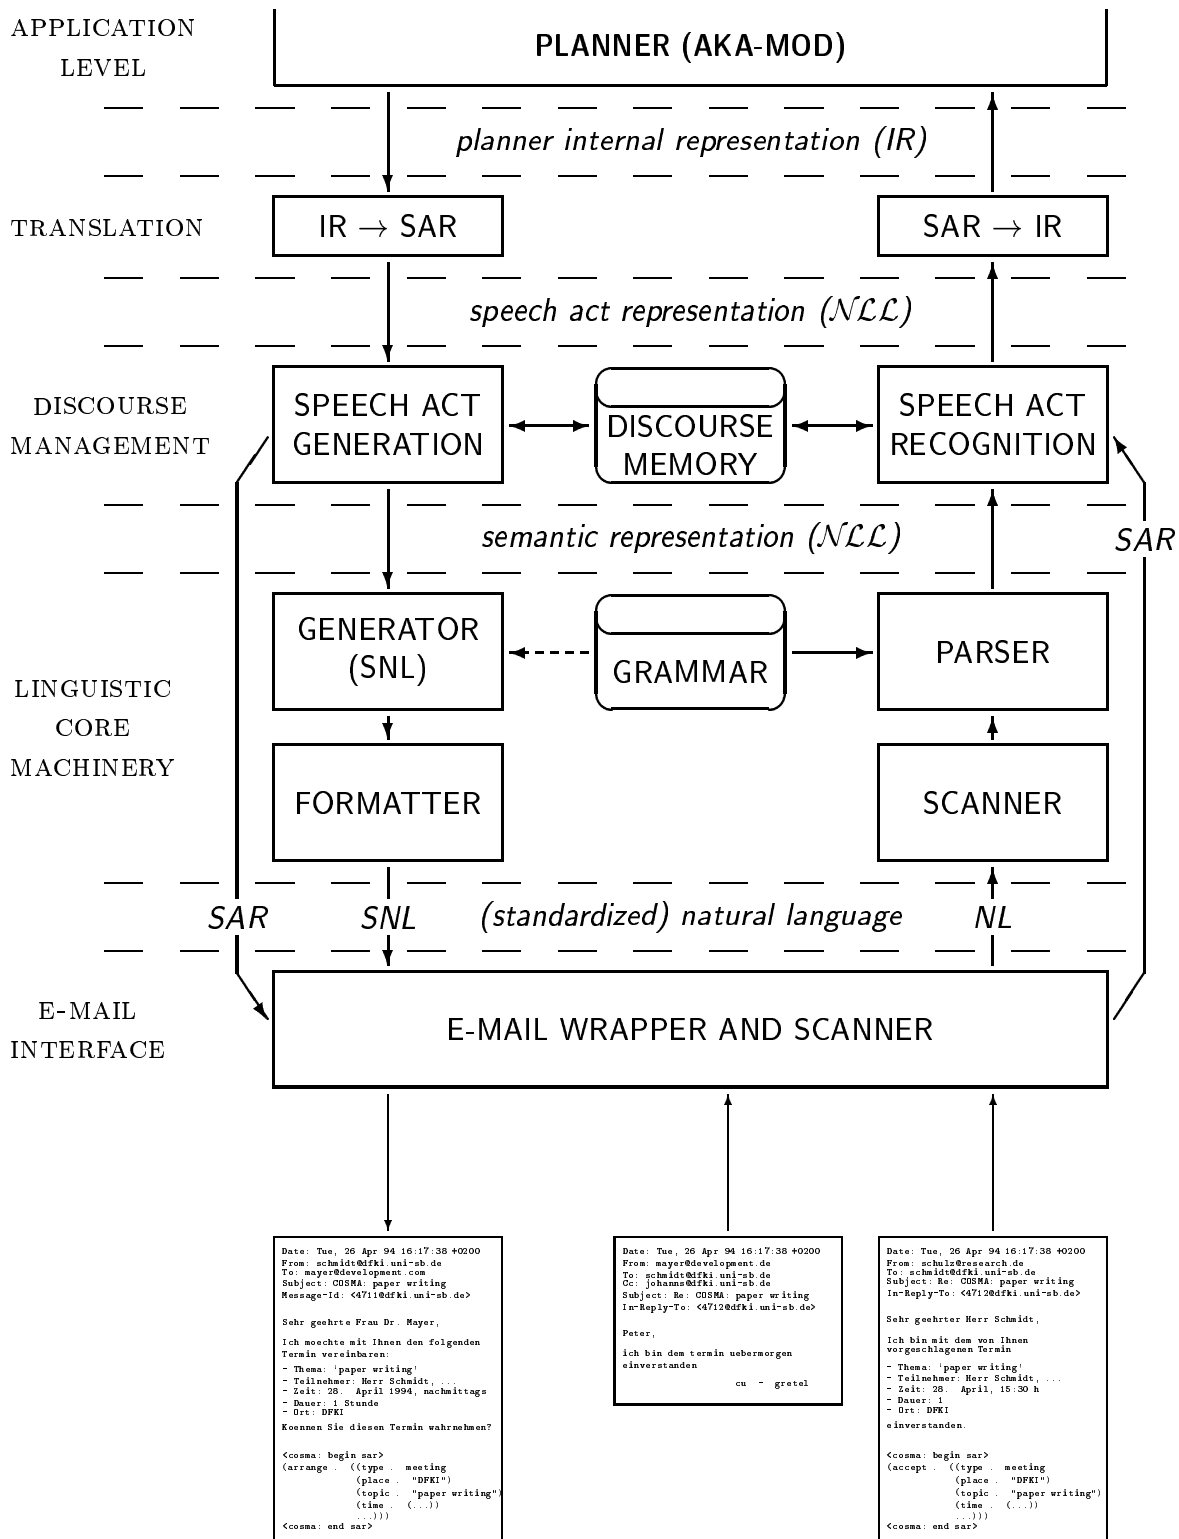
APPLICATION LEVEL

PLANNER (AKA-MOD)

planner internal representation (IR)

TRANSLATION

IR $\rightarrow$ SAR

SAR $\rightarrow$ IR

speech act representation ($\mathcal{NLL}$)

DISCOURSE MANAGEMENT

SPEECH ACT GENERATION

DISCOURSE MEMORY

SPEECH ACT RECOGNITION

semantic representation ($\mathcal{NLL}$)

SAR

LINGUISTIC CORE MACHINERY

GENERATOR (SNL)

GRAMMAR

PARSER

FORMATTER

SCANNER

SAR

SNL

(standardized) natural language

NL

E-MAIL INTERFACE

E-MAIL WRAPPER AND SCANNER

Date: Tue, 26 Apr 94 16:17:38 +0200
From: schmidt@dfki.uni-sb.de
To: mayer@development.com
Subject: COSMA: paper writing
Message-Id: <4711@dfki.uni-sb.de>

Sehr geehrte Frau Dr. Mayer,

Ich moechte mit Ihnen den folgenden Termin vereinbaren:
- Thema: 'paper writing'
- Teilnehmer: Herr Schmidt, ...
- Zeit: 28. April 1994, nachmittags
- Dauer: 1 Stunde
- Ort: DFKI
Koennen Sie diesen Termin wahrnehmen?

<cosma: begin sar>
(arrange . ((type . meeting
(place . "DFKI")
(topic . "paper writing")
(time . (...))
...)))
<cosma: end sar>

Date: Tue, 26 Apr 94 16:17:38 +0200
From: mayer@development.de
To: schmidt@dfki.uni-sb.de
Cc: johanns@dfki.uni-sb.de
Subject: Re: COSMA: paper writing
In-Reply-To: <4712@dfki.uni-sb.de>

Peter,

ich bin dem termin uebermorgen einverstanden

cu - gretel

Date: Tue, 26 Apr 94 16:17:38 +0200
From: schulz@research.de
To: schmidt@dfki.uni-sb.de
Subject: Re: COSMA: paper writing
In-Reply-To: <4712@dfki.uni-sb.de>

Sehr geehrter Herr Schmidt,

Ich bin mit dem von Ihnen vorgeschlagenen Termin
- Thema: 'paper writing'
- Teilnehmer: Herr Schmidt, ...
- Zeit: 28. April, 15:30 h
- Dauer: 1
- Ort: DFKI
einverstanden.

<cosma: begin sar>
(accept . ((type . meeting
(place . "DFKI")
(topic . "paper writing")
(time . (...))
...)))
<cosma: end sar>